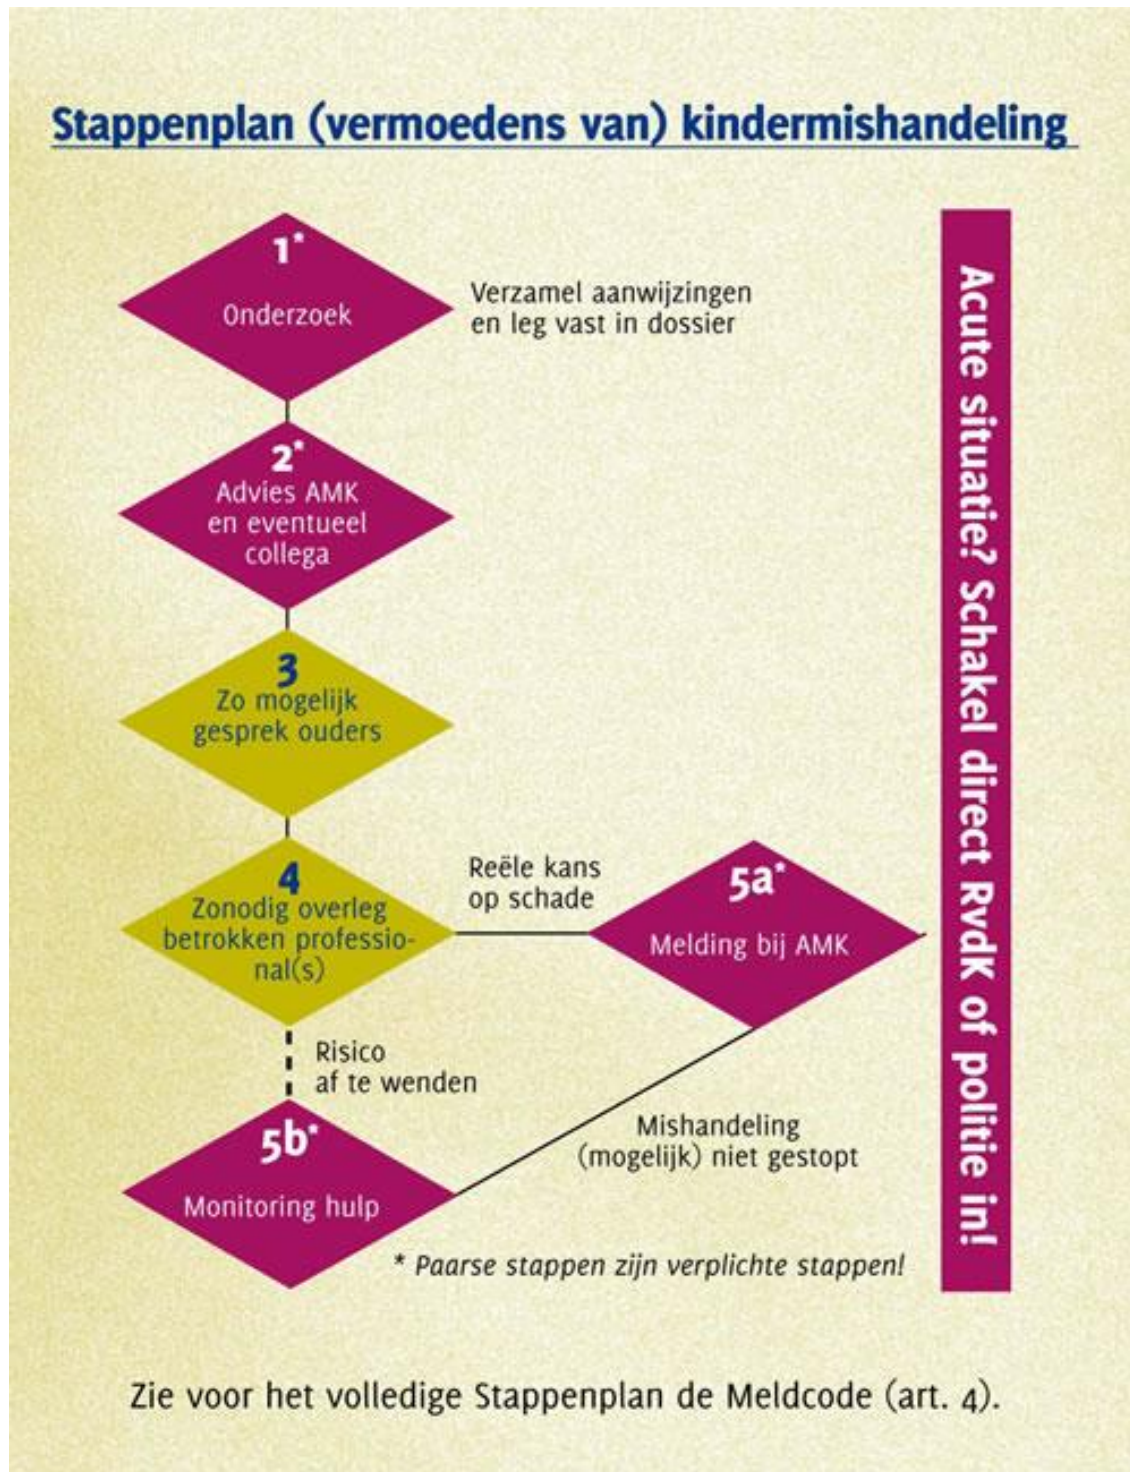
Stappenplan (vermoedens van) kindermishandeling

1*
Onderzoek

Verzamel aanwijzingen en leg vast in dossier

2*
Advies AMK en eventueel collega

3
Zo mogelijk gesprek ouders

4
Zonodig overleg betrokken professional(s)

Reële kans op schade

5a*
Melding bij AMK

Risico af te wenden

5b*
Monitoring hulp

Mishandeling (mogelijk) niet gestopt

* Paarse stappen zijn verplichte stappen!

Acute situatie? Schakel direct RvdK of politie in!

Zie voor het volledige Stappenplan de Meldcode (art. 4).